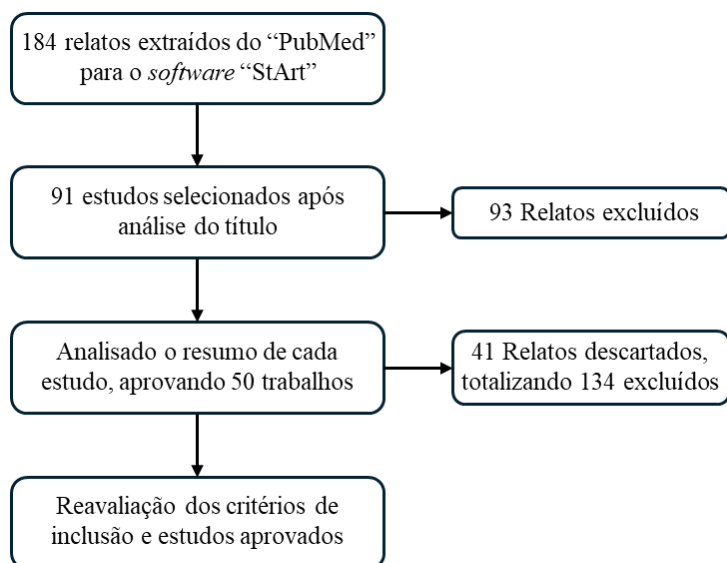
184 relatos extraídos do “PubMed” para o *software* “StArt”

91 estudos selecionados após análise do título

93 Relatos excluídos

Analisado o resumo de cada estudo, aprovando 50 trabalhos

41 Relatos descartados, totalizando 134 excluídos

Reavaliação dos critérios de inclusão e estudos aprovados